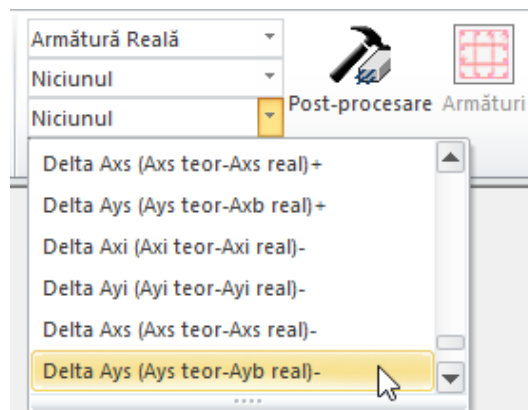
Armătură Reală
Niciunul
Niciunul
Post-procesare
Armături

Delta Axs (Axs teor-Axs real)+
Delta Ays (Ays teor-Axb real)+
Delta Axi (Axi teor-Axi real)-
Delta Ayi (Ayi teor-Ayi real)-
Delta Axs (Axs teor-Axs real)-
Delta Ays (Ays teor-Ayb real)-